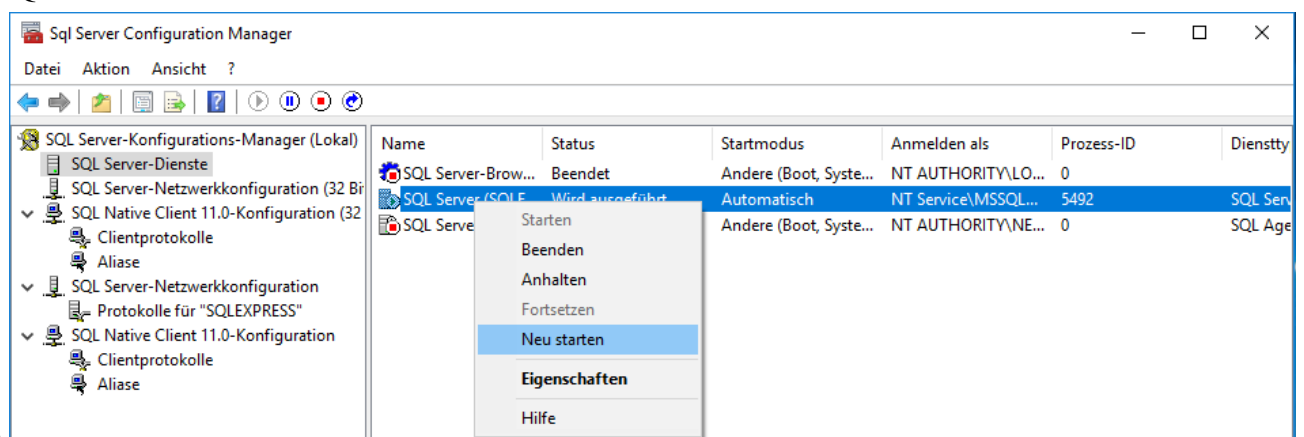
Sql Server Configuration Manager

Datei Aktion Ansicht ?

SQL Server-Konfigurations-Manager (Lokal)
SQL Server-Dienste
SQL Server-Netzwerkkonfiguration (32 Bi
SQL Native Client 11.0-Konfiguration (32
Clientprotokolle
Aliase
SQL Server-Netzwerkkonfiguration
Protokolle für "SQLEXPRESS"
SQL Native Client 11.0-Konfiguration
Clientprotokolle
Aliase

| Name | Status | Startmodus | Anmelden als | Prozess-ID | Dienstty |
|---|---|---|---|---|---|
| SQL Server-Brow... | Beendet | Andere (Boot, Syste... | NT AUTHORITY\LO... | 0 | |
| SQL Server (SQLE | Wird ausgeführt | Automatisch | NT Service\MSSQL... | 5492 | SQL Serv |
| SQL Serve | | Andere (Boot, Syste... | NT AUTHORITY\NE... | 0 | SQL Age |

Starten
Beenden
Anhalten
Fortsetzen
Neu starten
Eigenschaften
Hilfe